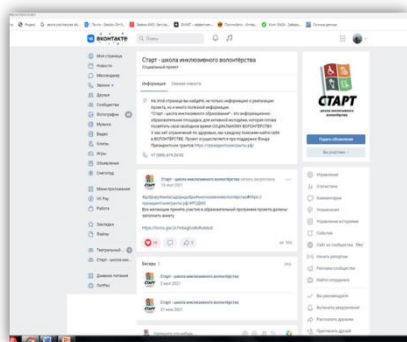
вконтакте
Q Поиск

Моя страница
Новости
Мессенджер
Звонки
Друзья
Сообщества
Фотографии
Музыка
Видео
Клипы
Игры
Объявления
Стикеры
Мини-приложения
VK Pay
Работа
Закладки
Файлы
Творческий...
Старт - школа ин...
Деловой портфель
ЗдоровЬе

Старт - школа инклюзивного волонтёрства
Социальный проект

Информация
Свежие новости

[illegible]

"Старт - школа инклюзивного волонтерства" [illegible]

+7 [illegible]

СТАРТ
школа инклюзивного волонтерства

Подать объявление
Вы участник

Старт - школа инклюзивного волонтерства
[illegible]

https://forms.gle/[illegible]

Беседы

Старт - школа инклюзивного волонтерства

Управление
Статистика
Комментарии
Управление
Управление интеграциями
События
Сейчас на сообществе
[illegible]
Реклама сообщества
Найти гостей
Вы руководитель
Включить уведомления
Добавить в левое меню
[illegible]